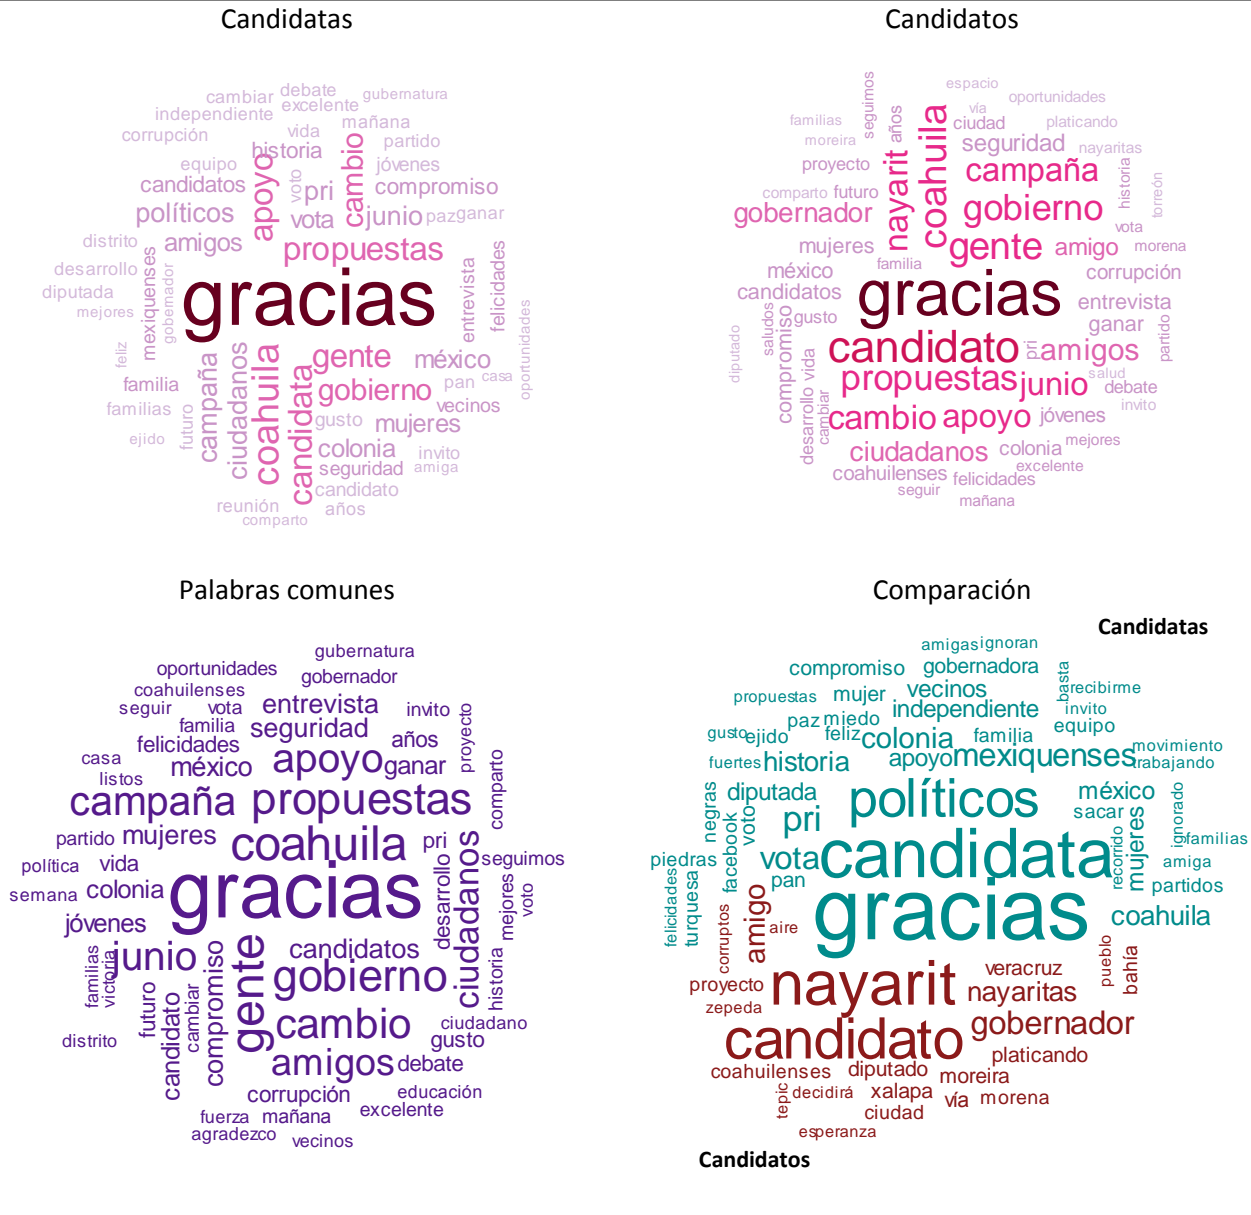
Candidatas

cambiar debate gubernatura independiente excelente corrupción vida mañana partido historia equipo jóvenes candidatos voto pri compromiso apoyo cambio políticos vota junio paz ganar distrito amigos propuestas desarrollo mexiquenses gobernador entrevista felicidades diputada mejores gracias oportunidades feliz gente méxico familia casa pan gobierno familias campaña ciudadanos coahuila candidata vecinos futuro gusto mujeres ejido colonia invito seguridad amiga candidato reunión años comparto

Candidatos

espacio seguimos vía oportunidades familias años ciudad platicando moreira seguridad nayaritas proyecto coahuila campaña historia comparto futuro nayarit torreón gobernador gobierno vota mujeres gente amigo morena familia méxico corrupción candidatos entrevista gracias saludos gusto ganar diputado compromiso pri candidato amigos partido desarrollo vida propuestas junio salud cambiar debate invito cambio apoyo jóvenes ciudadanos colonia mejores coahuilenses excelente felicidades seguir mañana

Palabras comunes

gubernatura oportunidades gobernador coahuilenses entrevista seguir vota invito familia seguridad proyecto felicidades años casa apoyo ganar listos méxico compartо campaña propuestas partido mujeres pri coahuila política vida seguimos semana colonia gracias desarrollo ciudadanos mejores voto jóvenes junio familias victoria candidatos historia gobierno gente compromiso futuro cambiar ciudadano candidato cambio gusto distrito amigos debate corrupción educación fuerza mañana excelente agradezco vecinos

Comparación

Candidatas

amigas ignoran compromiso gobernadora basta propuestas mujer vecinos recibirme paz miedo independiente invito gusto ejido feliz familia equipo colonia movimiento fuertes historia apoyo mexiquenses trabajando negras diputada méxico políticos ignorado voto sacar pri familias facebook piedras vota candidata mujeres recorrido amiga felicidades pan partidos turquesa gracias corruptos amigo coahuila aire pueblo veracruz proyecto nayarit bahía zepeda nayaritas gobernador candidato platicando coahuilenses diputado moreira tepic decidirá xalapa vía morena ciudad esperanza

Candidatos